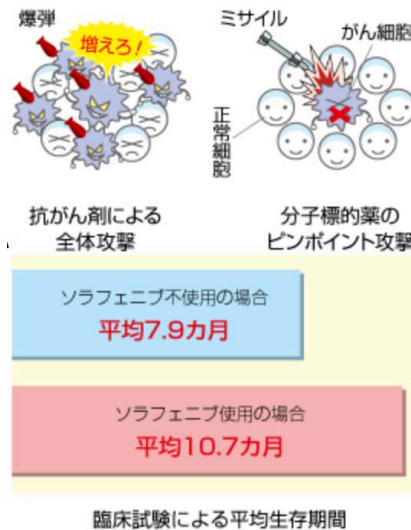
爆弾

増えろ!

ミサイル

がん細胞

正常細胞

抗がん剤による
全体攻撃

分子標的薬の
ピンポイント攻撃

ソラフェニブ不使用の場合
平均7.9カ月

ソラフェニブ使用の場合
平均10.7カ月

臨床試験による平均生存期間